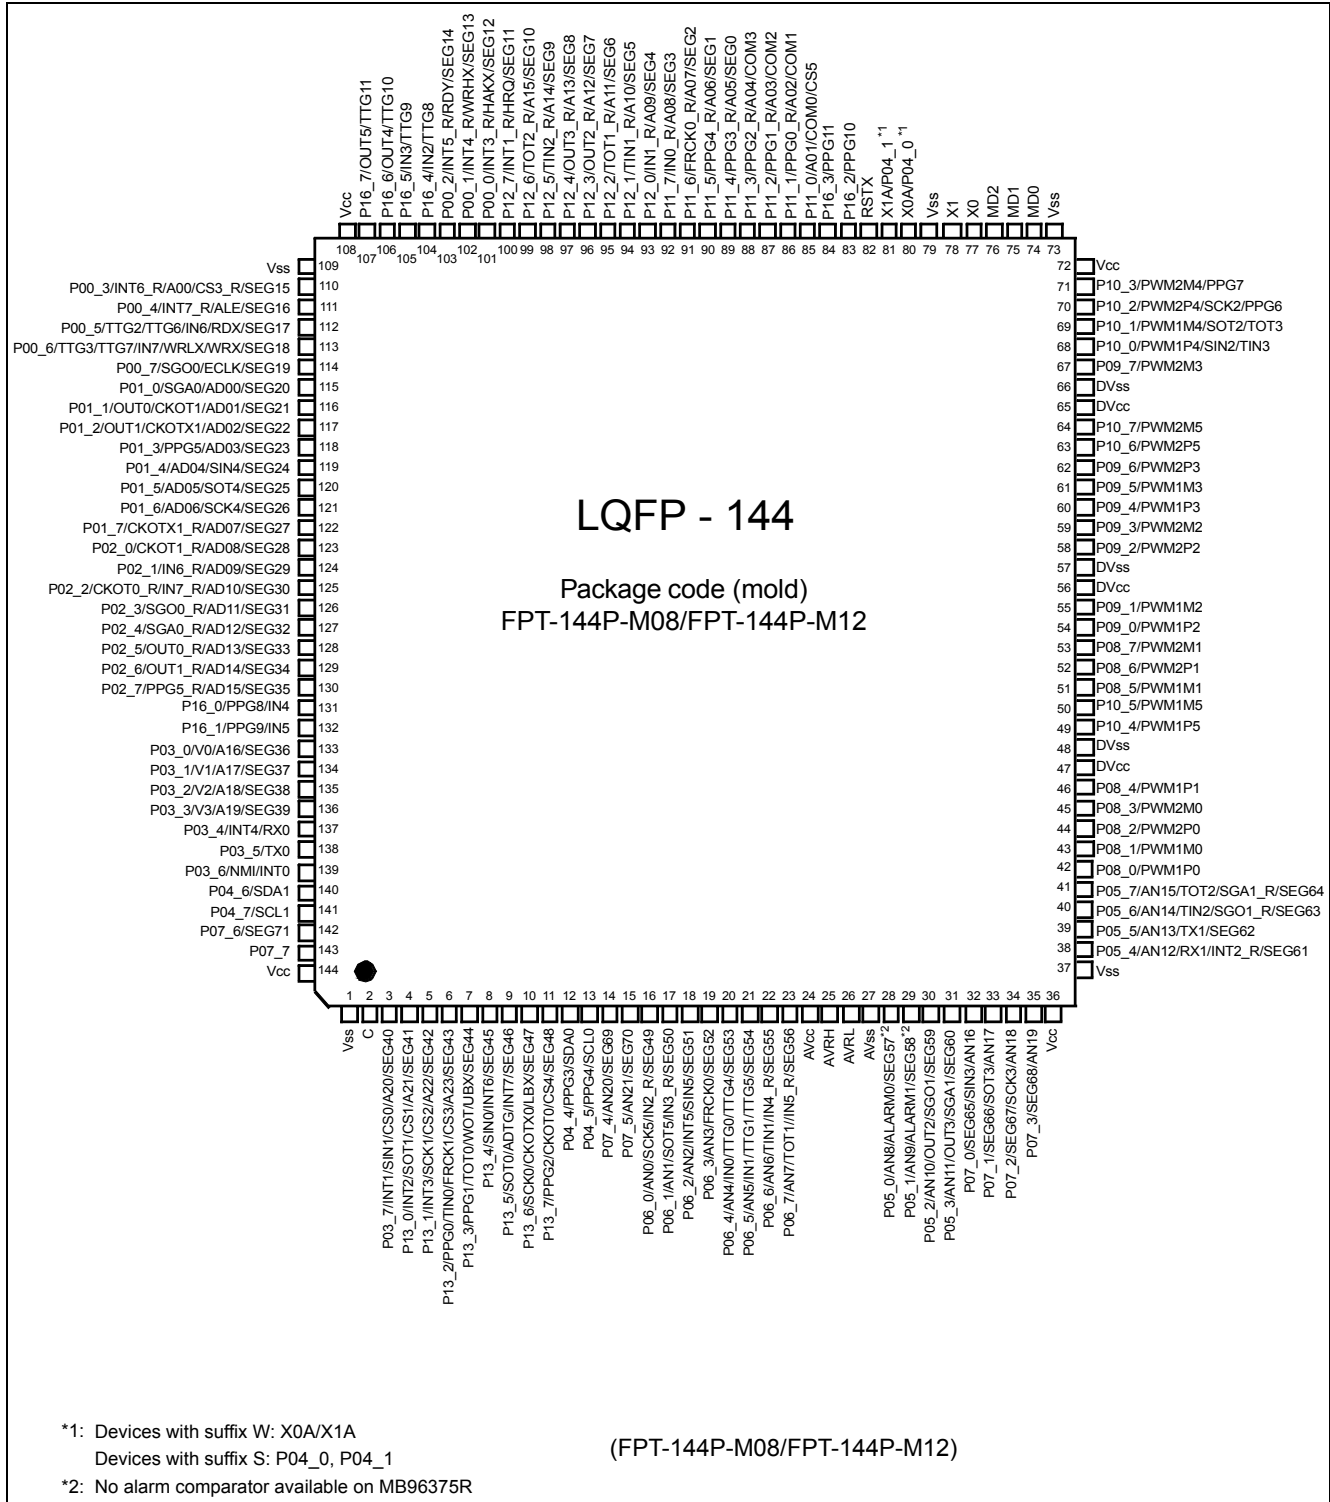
Vcc
P16_7/OUT5/TTG11
P16_6/OUT4/TTG10
P16_5/IN3/TTG9
P16_4/IN2/TTG8
P00_2/INT5_R/RDY/SEG14
P00_1/INT4_R/WRHX/SEG13
P00_0/INT3_R/HAKX/SEG12
P12_7/INT1_R/HRQ/SEG11
P12_6/TOT2_R/A15/SEG10
P12_5/TIN2_R/A14/SEG9
P12_4/OUT3_R/A13/SEG8
P12_3/OUT2_R/A12/SEG7
P12_2/TOT1_R/A11/SEG6
P12_1/TIN1_R/A10/SEG5
P12_0/IN1_R/A09/SEG4
P11_7/IN0_R/A08/SEG3
P11_6/FRCK0_R/A07/SEG2
P11_5/PPG4_R/A06/SEG1
P11_4/PPG3_R/A05/SEG0
P11_3/PPG2_R/A04/COM3
P11_2/PPG1_R/A03/COM2
P11_1/PPG0_R/A02/COM1
P11_0/A01/COM0/CS5
P16_3/PPG11
P16_2/PPG10
RSTX
X1A/P04_1 *1
X0A/P04_0 *1
Vss
X1
X0
MD2
MD1
MD0
Vss

108 107 106 105 104 103 102 101 100 99 98 97 96 95 94 93 92 91 90 89 88 87 86 85 84 83 82 81 80 79 78 77 76 75 74 73

Vss 109
P00_3/INT6_R/A00/CS3_R/SEG15 110
P00_4/INT7_R/ALE/SEG16 111
P00_5/TTG2/TTG6/IN6/RDX/SEG17 112
P00_6/TTG3/TTG7/IN7/WRLX/WRX/SEG18 113
P00_7/SGO0/ECLK/SEG19 114
P01_0/SGA0/AD00/SEG20 115
P01_1/OUT0/CKOT1/AD01/SEG21 116
P01_2/OUT1/CKOTX1/AD02/SEG22 117
P01_3/PPG5/AD03/SEG23 118
P01_4/AD04/SIN4/SEG24 119
P01_5/AD05/SOT4/SEG25 120
P01_6/AD06/SCK4/SEG26 121
P01_7/CKOTX1_R/AD07/SEG27 122
P02_0/CKOT1_R/AD08/SEG28 123
P02_1/IN6_R/AD09/SEG29 124
P02_2/CKOT0_R/IN7_R/AD10/SEG30 125
P02_3/SGO0_R/AD11/SEG31 126
P02_4/SGA0_R/AD12/SEG32 127
P02_5/OUT0_R/AD13/SEG33 128
P02_6/OUT1_R/AD14/SEG34 129
P02_7/PPG5_R/AD15/SEG35 130
P16_0/PPG8/IN4 131
P16_1/PPG9/IN5 132
P03_0/V0/A16/SEG36 133
P03_1/V1/A17/SEG37 134
P03_2/V2/A18/SEG38 135
P03_3/V3/A19/SEG39 136
P03_4/INT4/RX0 137
P03_5/TX0 138
P03_6/NMI/INT0 139
P04_6/SDA1 140
P04_7/SCL1 141
P07_6/SEG71 142
P07_7 143
Vcc 144

72 Vcc
71 P10_3/PWM2M4/PPG7
70 P10_2/PWM2P4/SCK2/PPG6
69 P10_1/PWM1M4/SOT2/TOT3
68 P10_0/PWM1P4/SIN2/TIN3
67 P09_7/PWM2M3
66 DVss
65 DVcc
64 P10_7/PWM2M5
63 P10_6/PWM2P5
62 P09_6/PWM2P3
61 P09_5/PWM1M3
60 P09_4/PWM1P3
59 P09_3/PWM2M2
58 P09_2/PWM2P2
57 DVss
56 DVcc
55 P09_1/PWM1M2
54 P09_0/PWM1P2
53 P08_7/PWM2M1
52 P08_6/PWM2P1
51 P08_5/PWM1M1
50 P10_5/PWM1M5
49 P10_4/PWM1P5
48 DVss
47 DVcc
46 P08_4/PWM1P1
45 P08_3/PWM2M0
44 P08_2/PWM2P0
43 P08_1/PWM1M0
42 P08_0/PWM1P0
41 P05_7/AN15/TOT2/SGA1_R/SEG64
40 P05_6/AN14/TIN2/SGO1_R/SEG63
39 P05_5/AN13/TX1/SEG62
38 P05_4/AN12/RX1/INT2_R/SEG61
37 Vss

LQFP - 144

Package code (mold)
FPT-144P-M08/FPT-144P-M12

1 2 3 4 5 6 7 8 9 10 11 12 13 14 15 16 17 18 19 20 21 22 23 24 25 26 27 28 29 30 31 32 33 34 35 36

Vss
C
P03_7/INT1/SIN1/CS0/A20/SEG40
P13_0/INT2/SOT1/CS1/A21/SEG41
P13_1/INT3/SCK1/CS2/A22/SEG42
P13_2/PPG0/TIN0/FRCK1/CS3/A23/SEG43
P13_3/PPG1/TOT0/WOT/UBX/SEG44
P13_4/SIN0/INT6/SEG45
P13_5/SOT0/ADTG/INT7/SEG46
P13_6/SCK0/CKOTX0/LBX/SEG47
P13_7/PPG2/CKOT0/CS4/SEG48
P04_4/PPG3/SDA0
P04_5/PPG4/SCL0
P07_4/AN20/SEG69
P07_5/AN21/SEG70
P06_0/AN0/SCK5/IN2_R/SEG49
P06_1/AN1/SOT5/IN3_R/SEG50
P06_2/AN2/INT5/SIN5/SEG51
P06_3/AN3/FRCK0/SEG52
P06_4/AN4/IN0/TTG0/TTG4/SEG53
P06_5/AN5/IN1/TTG1/TTG5/SEG54
P06_6/AN6/TIN1/IN4_R/SEG55
P06_7/AN7/TOT1/IN5_R/SEG56
AVcc
AVRH
AVRL
AVss
P05_0/AN8/ALARM0/SEG57*2
P05_1/AN9/ALARM1/SEG58*2
P05_2/AN10/OUT2/SGO1/SEG59
P05_3/AN11/OUT3/SGA1/SEG60
P07_0/SEG65/SIN3/AN16
P07_1/SEG66/SOT3/AN17
P07_2/SEG67/SCK3/AN18
P07_3/SEG68/AN19
Vcc

*1: Devices with suffix W: X0A/X1A
Devices with suffix S: P04_0, P04_1
*2: No alarm comparator available on MB96375R

(FPT-144P-M08/FPT-144P-M12)